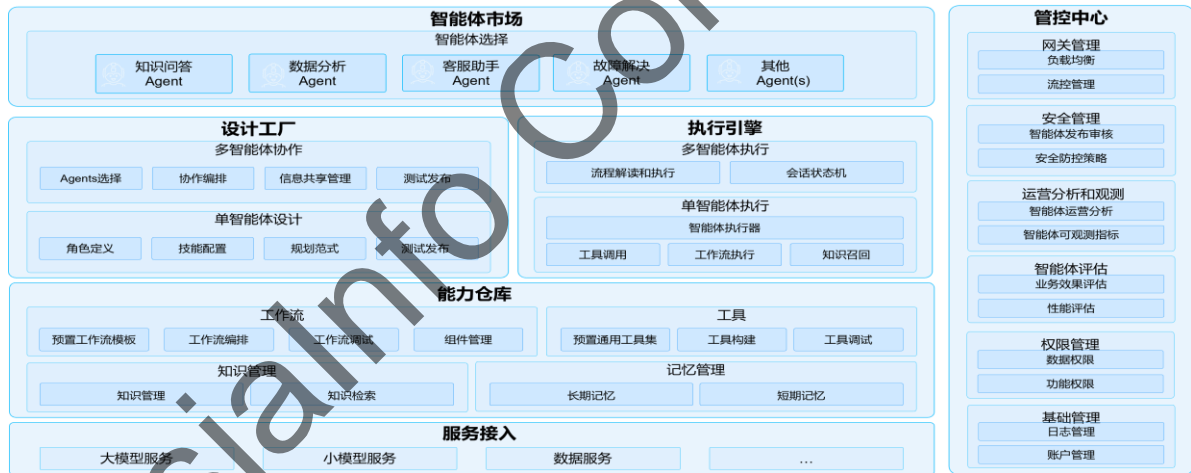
智能体市场

智能体选择

知识问答 Agent

数据分析 Agent

客服助手 Agent

故障解决 Agent

其他 Agent(s)

设计工厂

多智能体协作

Agents选择

协作编排

信息共享管理

测试发布

单智能体设计

角色定义

技能配置

规划范式

测试发布

执行引擎

多智能体执行

流程解读和执行

会话状态机

单智能体执行

智能体执行器

工具调用

工作流执行

知识召回

能力仓库

工作流

预置工作流模板

工作流编排

工作流调试

组件管理

工具

预置通用工具集

工具构建

工具调试

知识管理

知识管理

知识检索

记忆管理

长期记忆

短期记忆

服务接入

大模型服务

小模型服务

数据服务

...

管控中心

网关管理

负载均衡

流控管理

安全管理

智能体发布审核

安全防控策略

运营分析和观测

智能体运营分析

智能体可观测指标

智能体评估

业务效果评估

性能评估

权限管理

数据权限

功能权限

基础管理

日志管理

账户管理

rialinfo Co